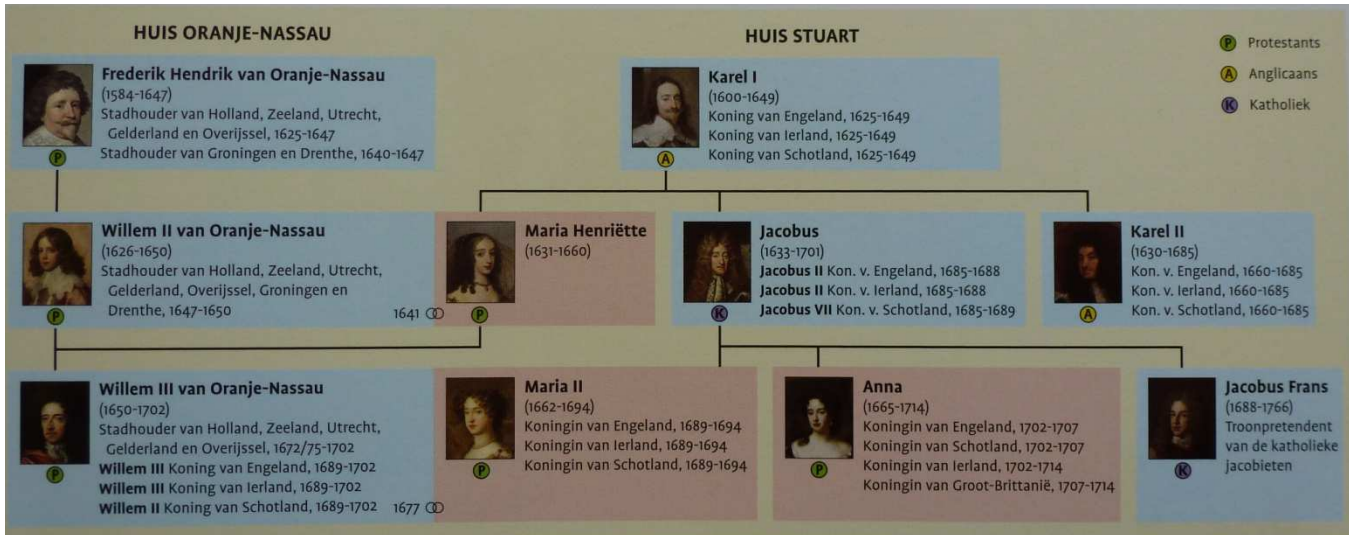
HUIS ORANJE-NASSAU

HUIS STUART

P Protestants
A Anglicaans
K Katholiek

Frederik Hendrik van Oranje-Nassau
(1584-1647)
Stadhouder van Holland, Zeeland, Utrecht, Gelderland en Overijssel, 1625-1647
Stadhouder van Groningen en Drenthe, 1640-1647
P

Karel I
(1600-1649)
Koning van Engeland, 1625-1649
Koning van Ierland, 1625-1649
Koning van Schotland, 1625-1649
A

Willem II van Oranje-Nassau
(1626-1650)
Stadhouder van Holland, Zeeland, Utrecht, Gelderland, Overijssel, Groningen en Drenthe, 1647-1650
P

1641

Maria Henriëtte
(1631-1660)
P

Jacobus
(1633-1701)
Jacobus II Kon. v. Engeland, 1685-1688
Jacobus II Kon. v. Ierland, 1685-1688
Jacobus VII Kon. v. Schotland, 1685-1689
K

Karel II
(1630-1685)
Kon. v. Engeland, 1660-1685
Kon. v. Ierland, 1660-1685
Kon. v. Schotland, 1660-1685
A

Willem III van Oranje-Nassau
(1650-1702)
Stadhouder van Holland, Zeeland, Utrecht, Gelderland en Overijssel, 1672/75-1702
Willem III Koning van Engeland, 1689-1702
Willem III Koning van Ierland, 1689-1702
Willem II Koning van Schotland, 1689-1702
P

1677

Maria II
(1662-1694)
Koningin van Engeland, 1689-1694
Koningin van Ierland, 1689-1694
Koningin van Schotland, 1689-1694
P

Anna
(1665-1714)
Koningin van Engeland, 1702-1707
Koningin van Schotland, 1702-1707
Koningin van Ierland, 1702-1714
Koningin van Groot-Brittanië, 1707-1714
P

Jacobus Frans
(1688-1766)
Troonpretendent van de katholieke jacobieten
K